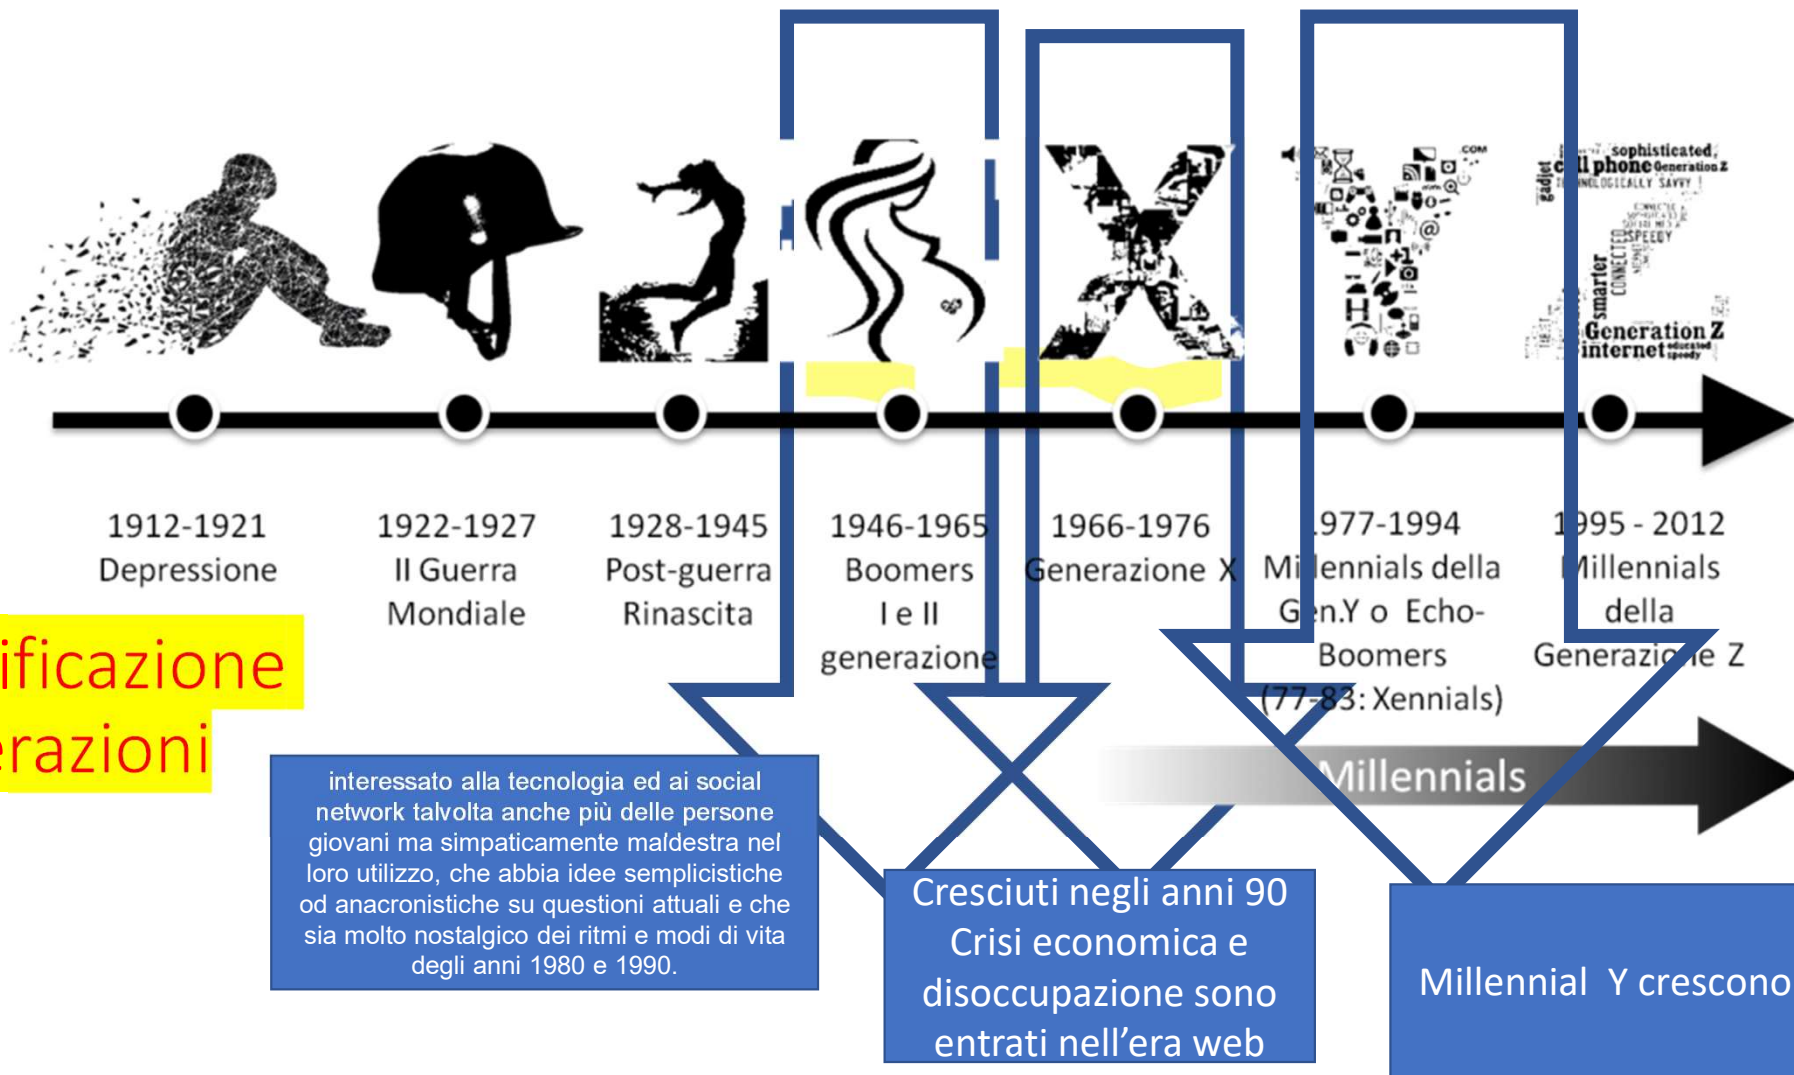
sophisticated, cell phone Generation Z, technologically savvy, gadget, connected, speedy, smarter, Generation Z, internet, educated, speedy

X

Y

Z

1912-1921
Depressione

1922-1927
II Guerra Mondiale

1928-1945
Post-guerra Rinascita

1946-1965
Boomers
I e II generazione

1966-1976
Generazione X

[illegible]977-1994
Mi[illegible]lennials della G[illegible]n.Y o Echo-Boomers
(77-83: Xennials)

1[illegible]995 - 2012
Millennials della Generazio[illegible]e Z

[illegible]ificazione
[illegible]razioni

Millennials

interessato alla tecnologia ed ai social network talvolta anche più delle persone giovani ma simpaticamente maldestra nel loro utilizzo, che abbia idee semplicistiche od anacronistiche su questioni attuali e che sia molto nostalgico dei ritmi e modi di vita degli anni 1980 e 1990.

Cresciuti negli anni 90
Crisi economica e disoccupazione sono entrati nell'era web

Millennial Y crescono